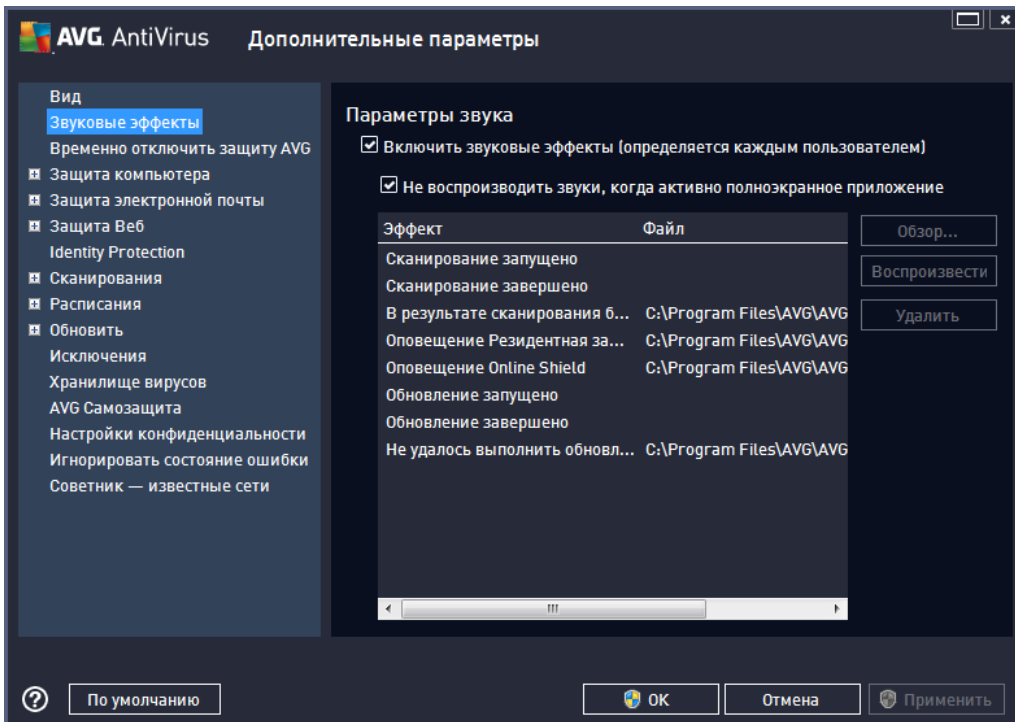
AVG. AntiVirus Дополнительные параметры

Вид
Звуковые эффекты
Временно отключить защиту AVG
Защита компьютера
Защита электронной почты
Защита Веб
Identity Protection
Сканирования
Расписания
Обновить
Исключения
Хранилище вирусов
AVG Самозащита
Настройки конфиденциальности
Игнорировать состояние ошибки
Советник — известные сети

Параметры звука
☑ Включить звуковые эффекты (определяется каждым пользователем)
☑ Не воспроизводить звуки, когда активно полноэкранное приложение

| Эффект | Файл |
|---|---|
| Сканирование запущено | |
| Сканирование завершено | |
| В результате сканирования б... | C:\Program Files\AVG\AVG |
| Оповещение Резидентная за... | C:\Program Files\AVG\AVG |
| Оповещение Online Shield | C:\Program Files\AVG\AVG |
| Обновление запущено | |
| Обновление завершено | |
| Не удалось выполнить обновл... | C:\Program Files\AVG\AVG |

Обзор...
Воспроизвести
Удалить

По умолчанию
OK
Отмена
Применить